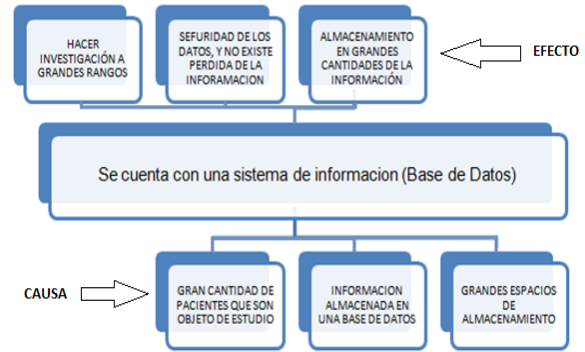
HACER INVESTIGACIÓN A GRANDES RANGOS

SEFURIDAD DE LOS DATOS, Y NO EXISTE PERDIDA DE LA INFORAMACION

ALMACENAMIENTO EN GRANDES CANTIDADES DE LA INFORMACIÓN

EFECTO

Se cuenta con una sistema de informacion (Base de Datos)

CAUSA

GRAN CANTIDAD DE PACIENTES QUE SON OBJETO DE ESTUDIO

INFORMACION ALMACENADA EN UNA BASE DE DATOS

GRANDES ESPACIOS DE ALMACENAMIENTO